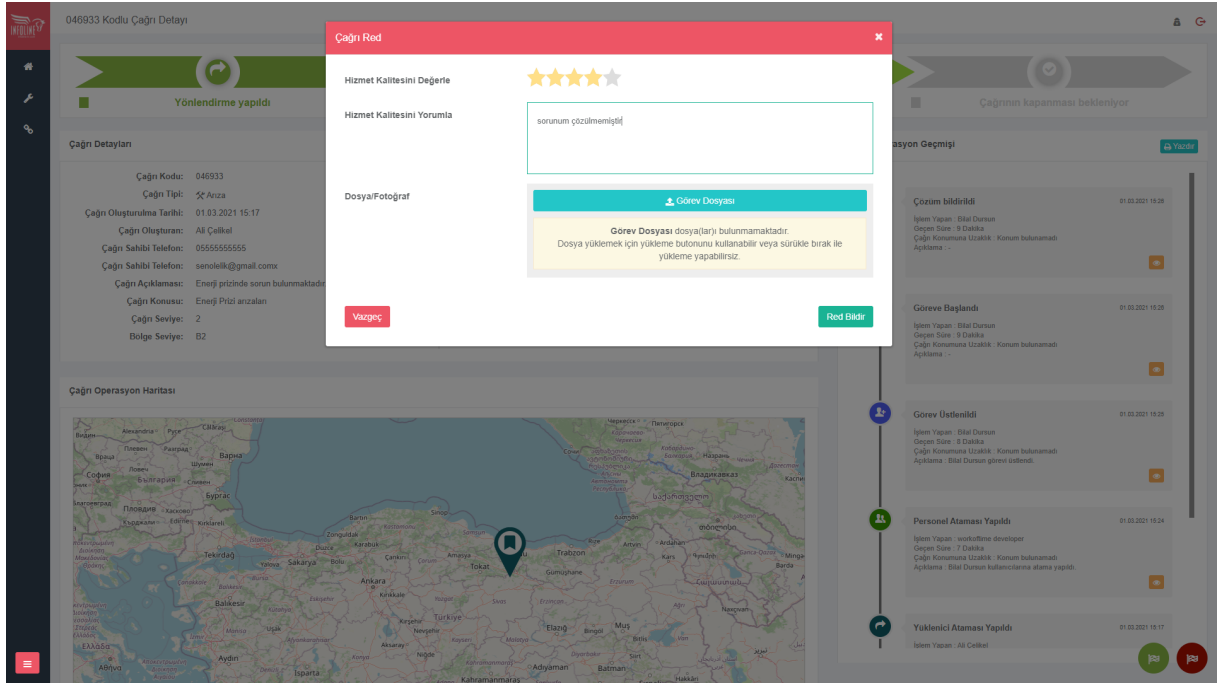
046933 Kodlu Çağrı Detayı

Yönlendirme yapıldı

Çağrının kapanması bekleniyor

Çağrı Detayları

Çağrı Kodu: 046933
Çağrı Tipi: Arıza
Çağrı Oluşturulma Tarihi: 01.03.2021 15:17
Çağrı Oluşturan: Ali Çelikel
Çağrı Sahibi Telefon: 05555555555
Çağrı Sahibi Telefon: senolelik@gmail.comx
Çağrı Açıklaması: Enerji prizinde sorun bulunmaktadır
Çağrı Konusu: Enerji Prizi arızaları
Çağrı Seviye: 2
Bölge Seviye: B2

Çağrı Operasyon Haritası

Çağrı Red

Hizmet Kalitesini Değerle

Hizmet Kalitesini Yorumla

sorunum çözülmemiştir

Dosya/Fotoğraf

Görev Dosyası

Görev Dosyası dosya(lar)ı bulunmamaktadır.
Dosya yüklemek için yükleme butonunu kullanabilir veya sürükle bırak ile yükleme yapabilirsiz.

Vazgeç

Red Bildir

Operasyon Geçmişi

Yazdır

Çözüm bildirildi 01.03.2021 15:28
İşlem Yapan : Bilal Dursun
Geçen Süre : 9 Dakika
Çağrı Konumuna Uzaklık : Konum bulunamadı
Açıklama : -

Göreve Başlandı 01.03.2021 15:28
İşlem Yapan : Bilal Dursun
Geçen Süre : 9 Dakika
Çağrı Konumuna Uzaklık : Konum bulunamadı
Açıklama : -

Görev Üstlenildi 01.03.2021 15:26
İşlem Yapan : Bilal Dursun
Geçen Süre : 8 Dakika
Çağrı Konumuna Uzaklık : Konum bulunamadı
Açıklama : Bilal Dursun görevi üstlendi.

Personel Ataması Yapıldı 01.03.2021 15:24
İşlem Yapan : workoftime developer
Geçen Süre : 7 Dakika
Çağrı Konumuna Uzaklık : Konum bulunamadı
Açıklama : Bilal Dursun kullanıcılarına atama yapıldı.

Yüklenici Ataması Yapıldı 01.03.2021 15:17
İşlem Yapan : Ali Çelikel